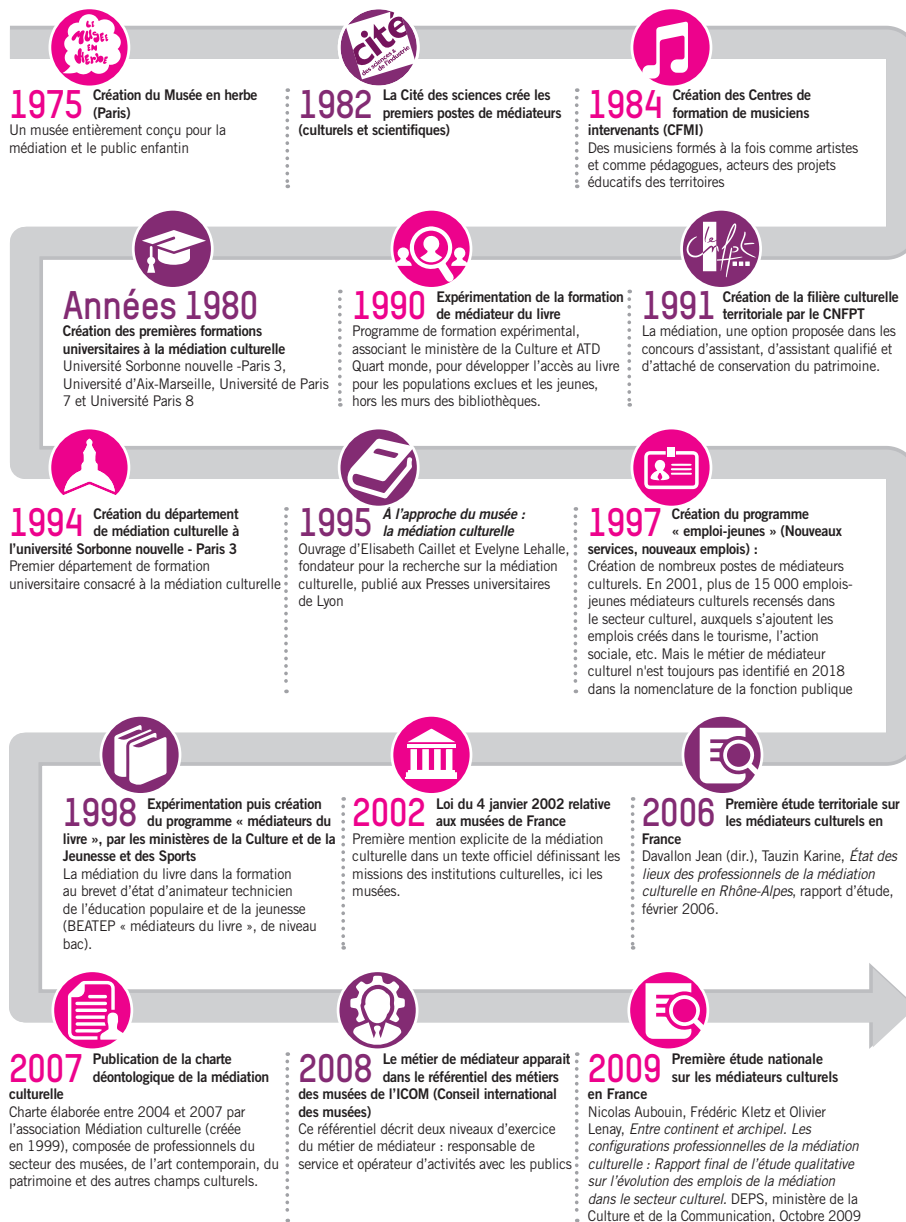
LE MUSÉE EN HERBE

1975 Création du Musée en herbe (Paris)
Un musée entièrement conçu pour la médiation et le public enfantin

Cité des sciences & de l'industrie

1982 La Cité des sciences crée les premiers postes de médiateurs (culturels et scientifiques)

1984 Création des Centres de formation de musiciens intervenants (CFMI)
Des musiciens formés à la fois comme artistes et comme pédagogues, acteurs des projets éducatifs des territoires

Années 1980
Création des premières formations universitaires à la médiation culturelle
Université Sorbonne nouvelle -Paris 3, Université d'Aix-Marseille, Université de Paris 7 et Université Paris 8

1990 Expérimentation de la formation de médiateur du livre
Programme de formation expérimental, associant le ministère de la Culture et ATD Quart monde, pour développer l'accès au livre pour les populations exclues et les jeunes, hors les murs des bibliothèques.

CNFPT

1991 Création de la filière culturelle territoriale par le CNFPT
La médiation, une option proposée dans les concours d'assistant, d'assistant qualifié et d'attaché de conservation du patrimoine.

1994 Création du département de médiation culturelle à l'université Sorbonne nouvelle - Paris 3
Premier département de formation universitaire consacré à la médiation culturelle

1995 *À l'approche du musée : la médiation culturelle*
Ouvrage d'Elisabeth Caillet et Evelyne Lehalle, fondateur pour la recherche sur la médiation culturelle, publié aux Presses universitaires de Lyon

1997 Création du programme « emploi-jeunes » (Nouveaux services, nouveaux emplois) :
Création de nombreux postes de médiateurs culturels. En 2001, plus de 15 000 emplois-jeunes médiateurs culturels recensés dans le secteur culturel, auxquels s'ajoutent les emplois créés dans le tourisme, l'action sociale, etc. Mais le métier de médiateur culturel n'est toujours pas identifié en 2018 dans la nomenclature de la fonction publique

1998 Expérimentation puis création du programme « médiateurs du livre », par les ministères de la Culture et de la Jeunesse et des Sports
La médiation du livre dans la formation au brevet d'état d'animateur technicien de l'éducation populaire et de la jeunesse (BEATEP « médiateurs du livre », de niveau bac).

2002 Loi du 4 janvier 2002 relative aux musées de France
Première mention explicite de la médiation culturelle dans un texte officiel définissant les missions des institutions culturelles, ici les musées.

2006 Première étude territoriale sur les médiateurs culturels en France
Davallon Jean (dir.), Tauzin Karine, *État des lieux des professionnels de la médiation culturelle en Rhône-Alpes*, rapport d'étude, février 2006.

2007 Publication de la charte déontologique de la médiation culturelle
Charte élaborée entre 2004 et 2007 par l'association Médiation culturelle (créée en 1999), composée de professionnels du secteur des musées, de l'art contemporain, du patrimoine et des autres champs culturels.

2008 Le métier de médiateur apparaît dans le référentiel des métiers des musées de l'ICOM (Conseil international des musées)
Ce référentiel décrit deux niveaux d'exercice du métier de médiateur : responsable de service et opérateur d'activités avec les publics

2009 Première étude nationale sur les médiateurs culturels en France
Nicolas Aubouin, Frédéric Kletz et Olivier Lenay, *Entre continent et archipel. Les configurations professionnelles de la médiation culturelle : Rapport final de l'étude qualitative sur l'évolution des emplois de la médiation dans le secteur culturel.* DEPS, ministère de la Culture et de la Communication, Octobre 2009